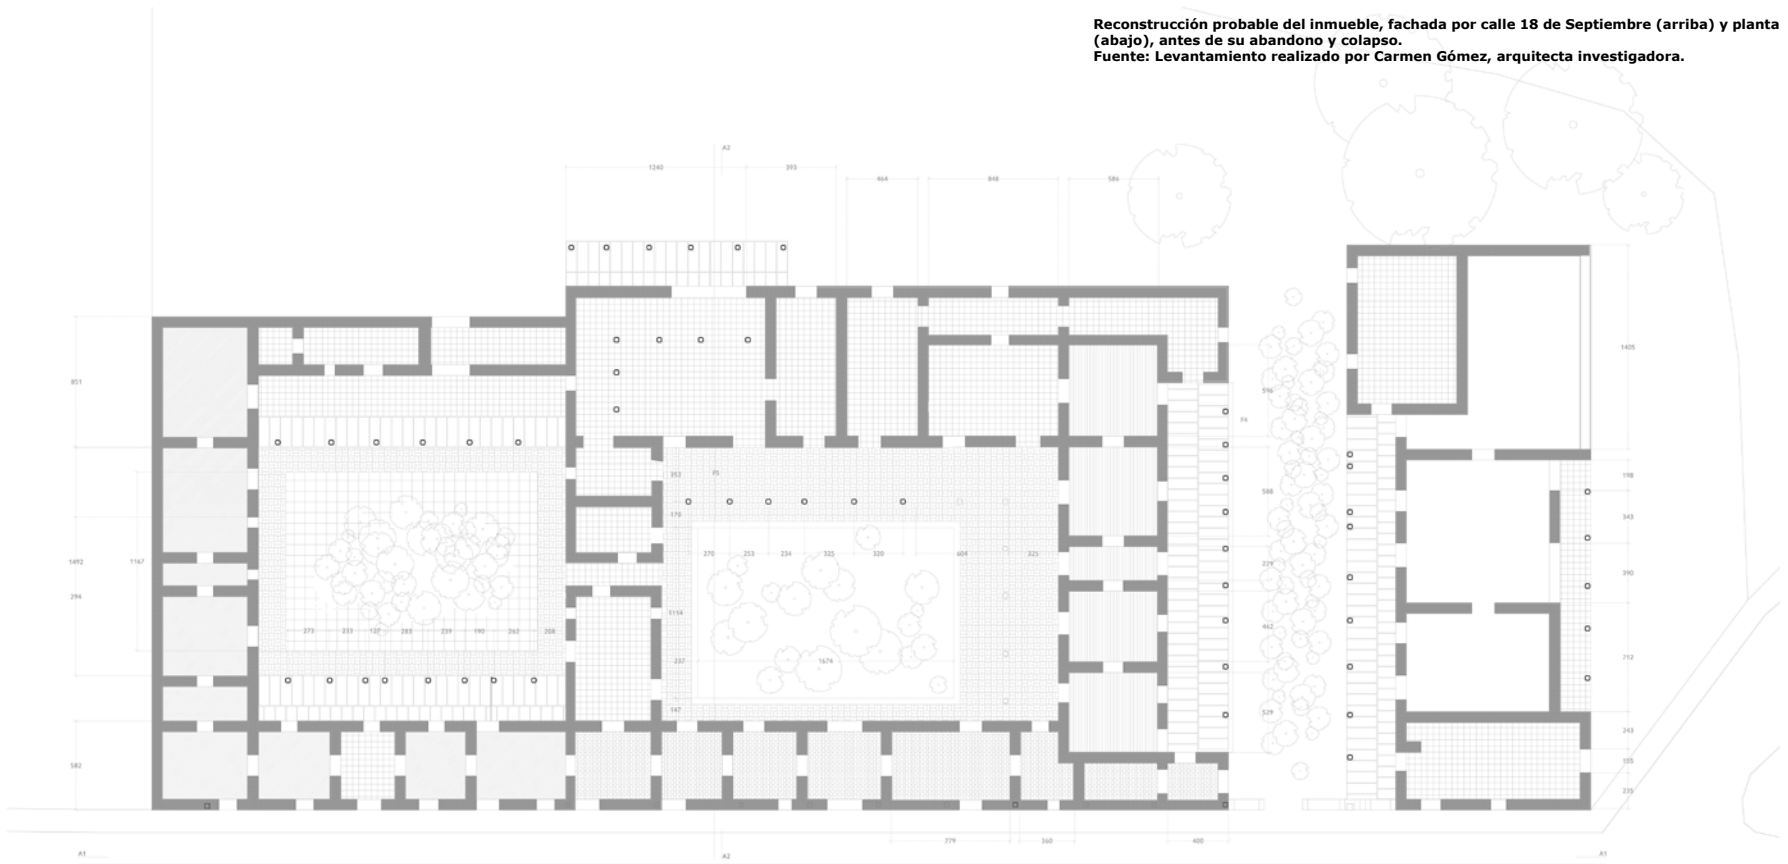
Reconstrucción probable del inmueble, fachada por calle 18 de Septiembre (arriba) y planta (abajo), antes de su abandono y colapso.
Fuente: Levantamiento realizado por Carmen Gómez, arquitecta investigadora.

A2
1240
393
464
848
586
851
1492
1167
294
582
353
P5
170
1154
237
147
270
253
234
325
320
604
325
273
233
127
283
239
190
262
208
1674
596
P4
588
229
462
529
1405
198
343
390
712
243
105
235
779
360
400
A1
A2
A1